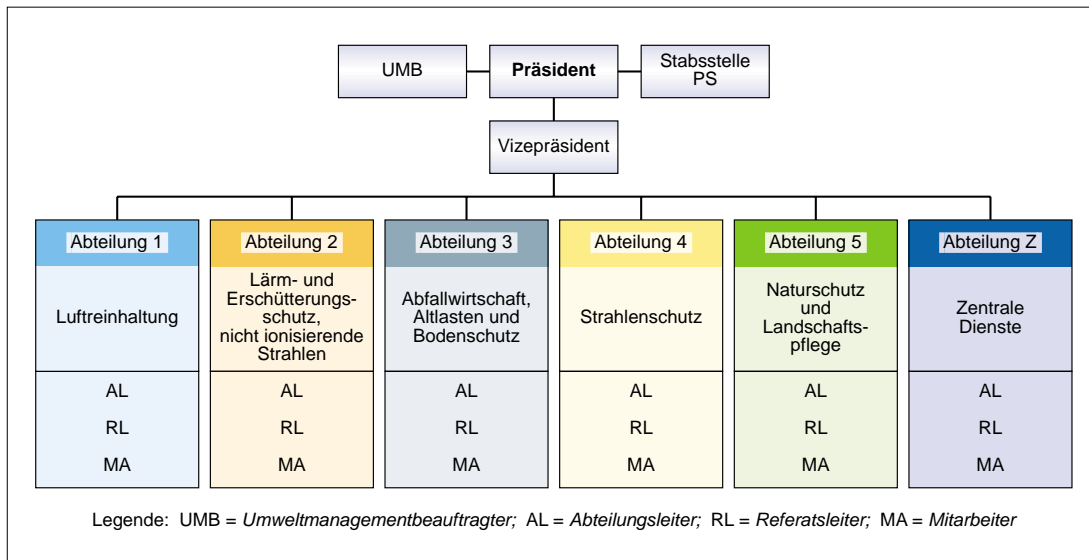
UMB

Präsident

Stabsstelle PS

Vizepräsident

| Abteilung 1 | Abteilung 2 | Abteilung 3 | Abteilung 4 | Abteilung 5 | Abteilung Z |
|---|---|---|---|---|---|
| Luftreinhaltung | Lärm- und Erschütterungsschutz, nicht ionisierende Strahlen | Abfallwirtschaft, Altlasten und Bodenschutz | Strahlenschutz | Naturschutz und Landschaftspflege | Zentrale Dienste |
| AL | AL | AL | AL | AL | AL |
| RL | RL | RL | RL | RL | RL |
| MA | MA | MA | MA | MA | MA |

Legende: UMB = Umweltmanagementbeauftragter; AL = Abteilungsleiter; RL = Referatsleiter; MA = Mitarbeiter